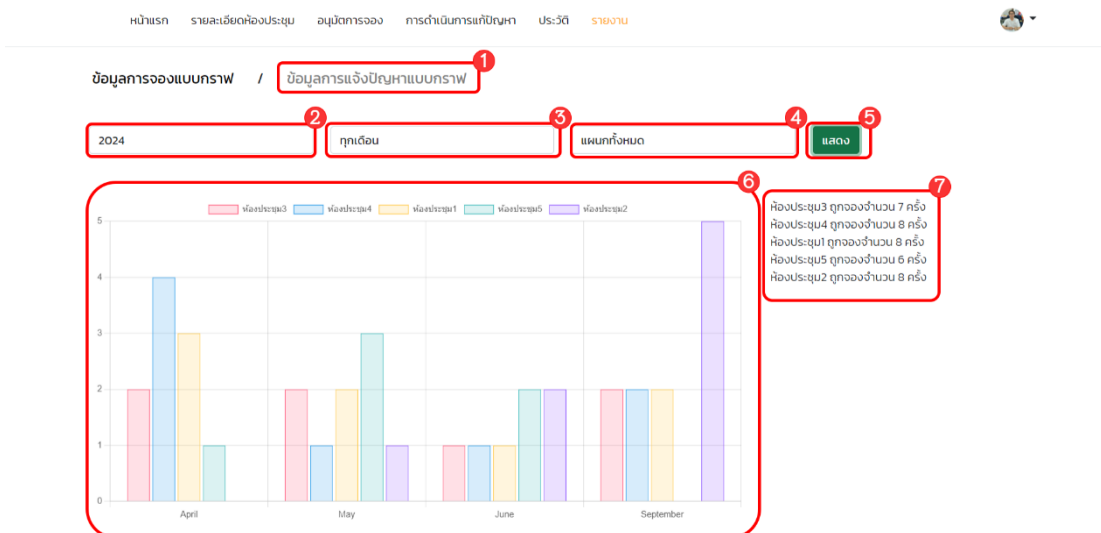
หน้าแรก รายละเอียดห้องประชุม อนุมัติการจอง การดำเนินการแก้ปัญหา ประวัติ รายงาน

ข้อมูลการจองแบบกราฟ / 1 ข้อมูลการแจ้งปัญหาแบบกราฟ

2 2024
3 ทุกเดือน
4 แผนกทั้งหมด
5 แสดง

6
ห้องประชุม3 ห้องประชุม4 ห้องประชุม1 ห้องประชุม5 ห้องประชุม2

5
4
3
2
1
0

April May June September

7
ห้องประชุม3 ถูกจองจำนวน 7 ครั้ง
ห้องประชุม4 ถูกจองจำนวน 8 ครั้ง
ห้องประชุม1 ถูกจองจำนวน 8 ครั้ง
ห้องประชุม5 ถูกจองจำนวน 6 ครั้ง
ห้องประชุม2 ถูกจองจำนวน 8 ครั้ง